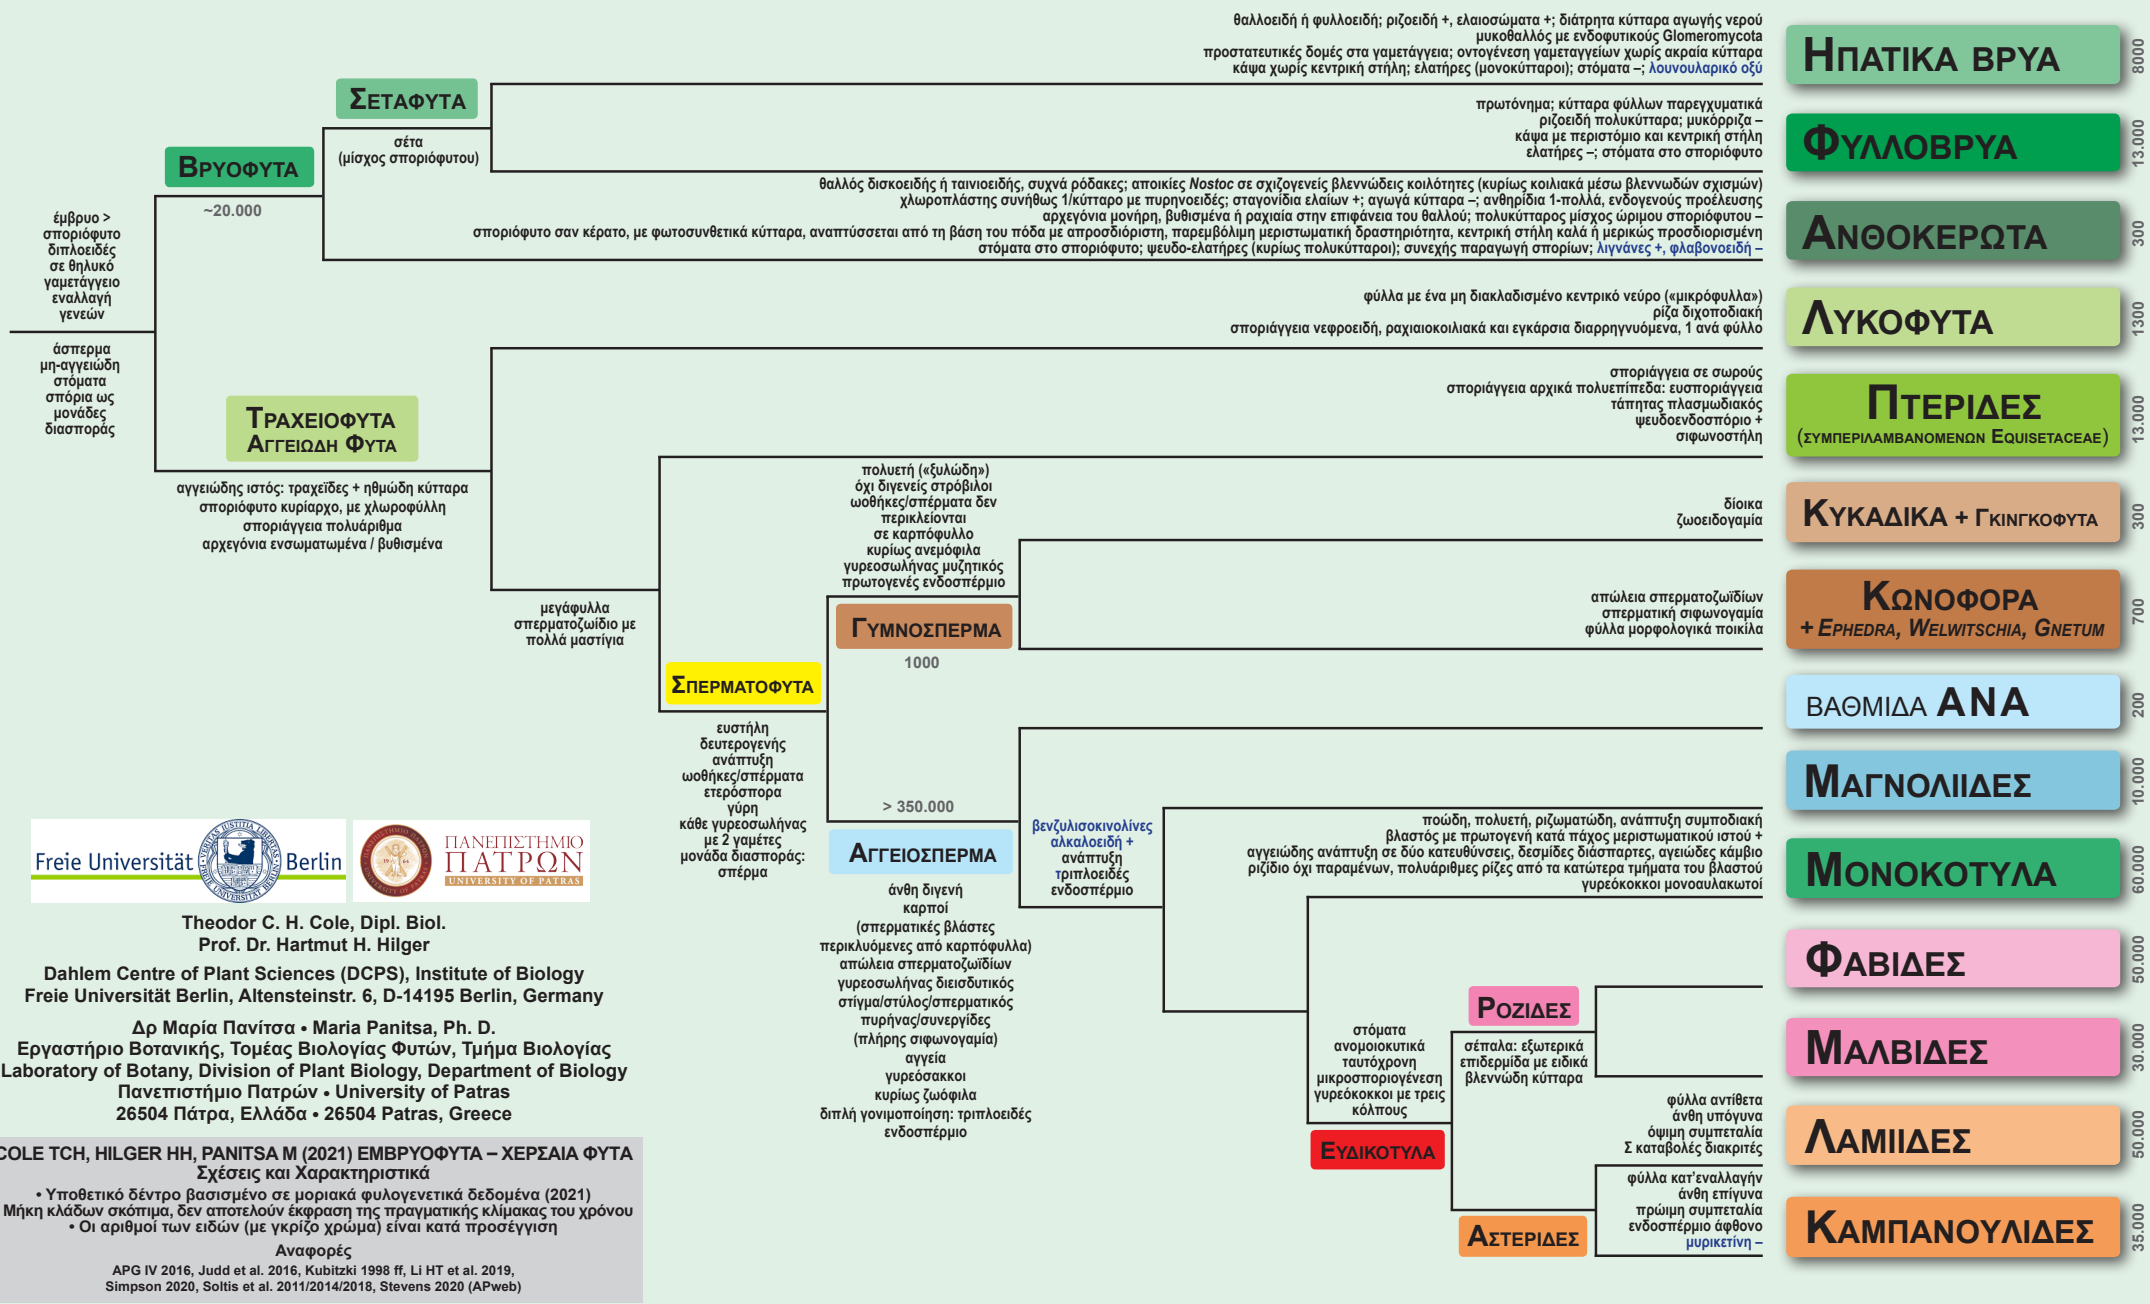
θαλλοειδή ή φυλλοειδή; ριζοειδή +, ελαιοσώματα +; διάτρητα κύτταρα αγωγής νερού
μυκοθαλλός με ενδοφυτικούς Glomeromycota
προστατευτικές δομές στα γαμετάγγεια; οντογένεση γαμετάγγείων χωρίς ακραία κύτταρα
κάψα χωρίς κεντρική στήλη; ελατήρες (μονοκύτταροι); στόματα –; λουνουλαρικό οξύ

ΗΠΑΤΙΚΑ ΒΡΥΑ 8000

ΣΕΤΑΦΥΤΑ
σέτα
(μίσχος σποριόφυτου)

πρωτόνημα; κύτταρα φύλλων παρεγχυματικά
ριζοειδή πολυκύτταρα; μυκόρριζα –
κάψα με περιστόμιο και κεντρική στήλη
ελατήρες –; στόματα στο σποριόφυτο

ΦΥΛΛΟΒΡΥΑ 13.000

ΒΡΥΟΦΥΤΑ
~20.000

θαλλός δισκοειδής ή ταινιοειδής, συχνά ρόδακες; αποικίες Nostoc σε σχιζογενείς βλεννώδεις κοιλότητες (κυρίως κοιλιακά μέσω βλεννωδών σχισμών)
χλωροπλάστης συνήθως 1/κύτταρο με πυρηνοειδές; σταγονίδια ελαίων +; αγωγά κύτταρα –; ανθηρίδια 1-πολλά, ενδογενούς προέλευσης
αρχεγόνια μονήρη, βυθισμένα ή ραχιαία στην επιφάνεια του θαλλού; πολυκύτταρος μίσχος ώριμου σποριόφυτου –
σποριόφυτο σαν κέρατο, με φωτοσυνθετικά κύτταρα, αναπτύσσεται από τη βάση του πόδα με απροσδιόριστη, παρεμβόλιμη μεριστωματική δραστηριότητα, κεντρική στήλη καλά ή μερικώς προσδιορισμένη
στόματα στο σποριόφυτο; ψευδο-ελατήρες (κυρίως πολυκύτταροι); συνεχής παραγωγή σπορίων; λιγνάνες +, φλαβονοειδή –

ΑΝΘΟΚΕΡΩΤΑ 300

έμβρυο > σποριόφυτο διπλοειδές σε θηλυκό γαμετάγγειο εναλλαγή γενεών

άσπερμα μη-αγγειώδη στόματα σπόρια ως μονάδες διασποράς

φύλλα με ένα μη διακλαδισμένο κεντρικό νεύρο («μικρόφυλλα»)
ρίζα διχοποδιακή
σποριάγγεια νεφροειδή, ραχιαιοκοιλιακά και εγκάρσια διαρρηγνυόμενα, 1 ανά φύλλο

ΛΥΚΟΦΥΤΑ 1300

ΤΡΑΧΕΙΟΦΥΤΑ
ΑΓΓΕΙΩΔΗ ΦΥΤΑ

σποριάγγεια σε σωρούς
σποριάγγεια αρχικά πολυεπίπεδα: ευσποριάγγεια
τάπητας πλασμωδιακός
ψευδοενδοσπόριο +
σιφωνοστήλη

ΠΤΕΡΙΔΕΣ
(ΣΥΜΠΕΡΙΛΑΜΒΑΝΟΜΕΝΩΝ EQUISETACEAE) 13.000

αγγειώδης ιστός: τραχείδες + ηθμώδη κύτταρα
σποριόφυτο κυρίαρχο, με χλωροφύλλη
σποριάγγεια πολυάριθμα
αρχεγόνια ενσωματωμένα / βυθισμένα

πολυετή («ξυλώδη»)
όχι διγενείς στρόβιλοι
ωοθήκες/σπέρματα δεν περικλείονται σε καρπόφυλλο
κυρίως ανεμόφιλα
γυρεοσωλήνας μυζητικός
πρωτογενές ενδοσπέρμιο

δίοικα
ζωοειδογαμία

ΚΥΚΑΔΙΚΑ + ΓΚΙΝΓΚΟΦΥΤΑ 300

απώλεια σπερματοζωϊδίων
σπερματική σιφωνογαμία
φύλλα μορφολογικά ποικίλα

ΚΩΝΟΦΟΡΑ
+ EPHEDRA, WELWITSCHIA, GNETUM 700

μεγάφυλλα
σπερματοζωΐδιο με πολλά μαστίγια

ΓΥΜΝΟΣΠΕΡΜΑ
1000

ΣΠΕΡΜΑΤΟΦΥΤΑ

ευστήλη
δευτερογενής ανάπτυξη
ωοθήκες/σπέρματα
ετερόσπορα
γύρη
κάθε γυρεοσωλήνας με 2 γαμέτες
μονάδα διασποράς: σπέρμα

ΒΑΘΜΙΔΑ ΑΝΑ 200

ΜΑΓΝΟΛΙΙΔΕΣ 10.000

> 350.000

ΑΓΓΕΙΟΣΠΕΡΜΑ

άνθη διγενή
καρποί
(σπερματικές βλάστες περικλυόμενες από καρπόφυλλα)
απώλεια σπερματοζωϊδίων
γυρεοσωλήνας διεισδυτικός
στίγμα/στύλος/σπερματικός πυρήνας/συνεργίδες
(πλήρης σιφωνογαμία)
αγγεία
γυρεόσακκοι
κυρίως ζωόφιλα
διπλή γονιμοποίηση: τριπλοειδές ενδοσπέρμιο

βενζυλισοκινολίνες αλκαλοειδή +
ανάπτυξη
τριπλοειδές ενδοσπέρμιο

ποώδη, πολυετή, ριζωματώδη, ανάπτυξη συμποδιακή
βλαστός με πρωτογενή κατά πάχος μεριστωματικού ιστού +
αγγειώδης ανάπτυξη σε δύο κατευθύνσεις, δεσμίδες διάσπαρτες, αγειώδες κάμβιο
ριζίδιο όχι παραμένων, πολυάριθμες ρίζες από τα κατώτερα τμήματα του βλαστού
γυρεόκοκκοι μονοαυλακωτοί

ΜΟΝΟΚΟΤΥΛΑ 60.000

ΦΑΒΙΔΕΣ 50.000

ΡΟΖΙΔΕΣ

σέπαλα: εξωτερικά επιδερμίδα με ειδικά βλεννώδη κύτταρα

ΜΑΛΒΙΔΕΣ 30.000

στόματα ανομοιοκυτικά
ταυτόχρονη μικροσποριογένεση
γυρεόκοκκοι με τρεις κόλπους

ΕΥΔΙΚΟΤΥΛΑ

φύλλα αντίθετα
άνθη υπόγυνα
όψιμη συμπεταλία
Σ καταβολές διακριτές

ΛΑΜΙΙΔΕΣ 50.000

φύλλα κατ'εναλλαγήν
άνθη επίγυνα
πρώιμη συμπεταλία
ενδοσπέρμιο άφθονο
μυρικετίνη –

ΑΣΤΕΡΙΔΕΣ

ΚΑΜΠΑΝΟΥΛΙΔΕΣ 35.000

Freie Universität Berlin
ΠΑΝΕΠΙΣΤΗΜΙΟ ΠΑΤΡΩΝ UNIVERSITY OF PATRAS

Theodor C. H. Cole, Dipl. Biol.
Prof. Dr. Hartmut H. Hilger
Dahlem Centre of Plant Sciences (DCPS), Institute of Biology
Freie Universität Berlin, Altensteinstr. 6, D-14195 Berlin, Germany
Δρ Μαρία Πανίτσα • Maria Panitsa, Ph. D.
Εργαστήριο Βοτανικής, Τομέας Βιολογίας Φυτών, Τμήμα Βιολογίας
Laboratory of Botany, Division of Plant Biology, Department of Biology
Πανεπιστήμιο Πατρών • University of Patras
26504 Πάτρα, Ελλάδα • 26504 Patras, Greece

COLE TCH, HILGER HH, PANITSA M (2021) ΕΜΒΡΥΟΦΥΤΑ – ΧΕΡΣΑΙΑ ΦΥΤΑ
Σχέσεις και Χαρακτηριστικά
• Υποθετικό δέντρο βασισμένο σε μοριακά φυλογενετικά δεδομένα (2021)
Μήκη κλάδων σκόπιμα, δεν αποτελούν έκφραση της πραγματικής κλίμακας του χρόνου
• Οι αριθμοί των ειδών (με γκρίζο χρώμα) είναι κατά προσέγγιση
Αναφορές
APG IV 2016, Judd et al. 2016, Kubitzki 1998 ff, Li HT et al. 2019, Simpson 2020, Soltis et al. 2011/2014/2018, Stevens 2020 (APweb)